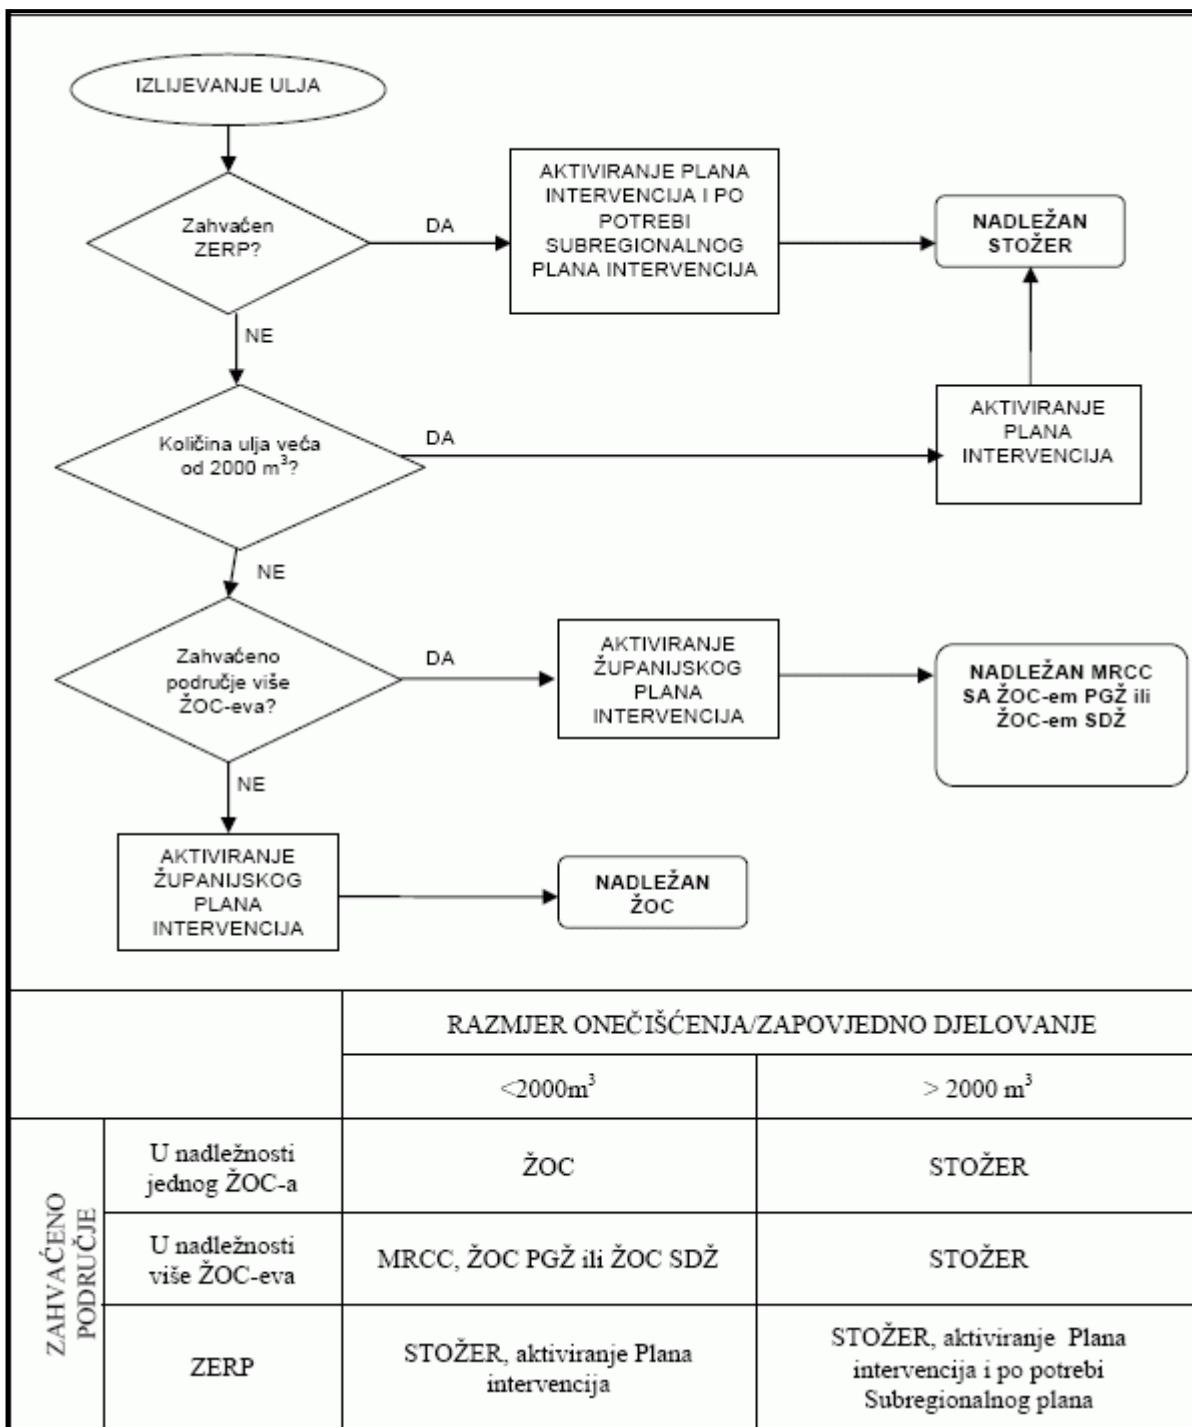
IZLIJEVANJE ULJA

Zahvačen ZERP?

DA

AKTIVIRANJE PLANA INTERVENCIJA I PO POTREBI SUBREGIONALNOG PLANA INTERVENCIJA

NADLEŽAN STOŽER

NE

Količina ulja veća od 2000 m$^3$?

DA

AKTIVIRANJE PLANA INTERVENCIJA

NE

Zahvaćeno područje više ŽOC-eva?

DA

AKTIVIRANJE ŽUPANIJSKOG PLANA INTERVENCIJA

NADLEŽAN MRCC SA ŽOC-em PGŽ ili ŽOC-em SDŽ

NE

AKTIVIRANJE ŽUPANIJSKOG PLANA INTERVENCIJA

NADLEŽAN ŽOC

| | | RAZMJER ONEČIŠĆENJA/ZAPOVJEDNO DJELOVANJE | |
|---|---|---|---|
| | | <2000m$^3$ | > 2000 m$^3$ |
| ZAHVAĆENO PODRUČJE | U nadležnosti jednog ŽOC-a | ŽOC | STOŽER |
| | U nadležnosti više ŽOC-eva | MRCC, ŽOC PGŽ ili ŽOC SDŽ | STOŽER |
| | ZERP | STOŽER, aktiviranje Plana intervencija | STOŽER, aktiviranje Plana intervencija i po potrebi Subregionalnog plana |